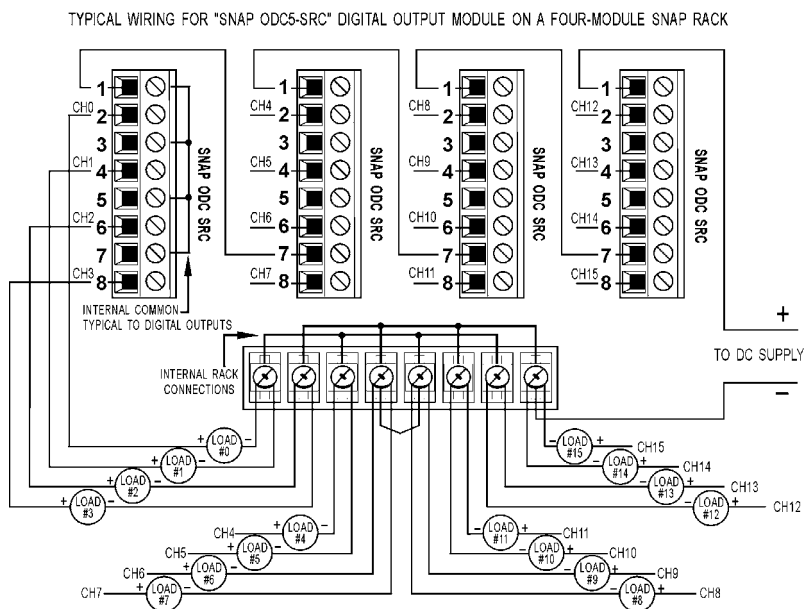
TYPICAL WIRING FOR "SNAP ODC5-SRC" DIGITAL OUTPUT MODULE ON A FOUR-MODULE SNAP RACK

1
CH0 2
3
CH1 4
5
CH2 6
7
CH3 8
SNAP ODC SRC

1
CH4 2
3
CH5 4
5
CH6 6
7
CH7 8
SNAP ODC SRC

1
CH8 2
3
CH9 4
5
CH10 6
7
CH11 8
SNAP ODC SRC

1
CH12 2
3
CH13 4
5
CH14 6
7
CH15 8
SNAP ODC SRC

INTERNAL COMMON TYPICAL TO DIGITAL OUTPUTS

INTERNAL RACK CONNECTIONS

+
TO DC SUPPLY
−

+ LOAD #0 −
+ LOAD #1 −
+ LOAD #2 −
+ LOAD #3 −
CH4 + LOAD #4 −
CH5 + LOAD #5 −
CH6 + LOAD #6 −
CH7 + LOAD #7 −

− LOAD #15 + CH15
− LOAD #14 + CH14
− LOAD #13 + CH13
− LOAD #12 + CH12
− LOAD #11 + CH11
− LOAD #10 + CH10
− LOAD #9 + CH9
− LOAD #8 + CH8